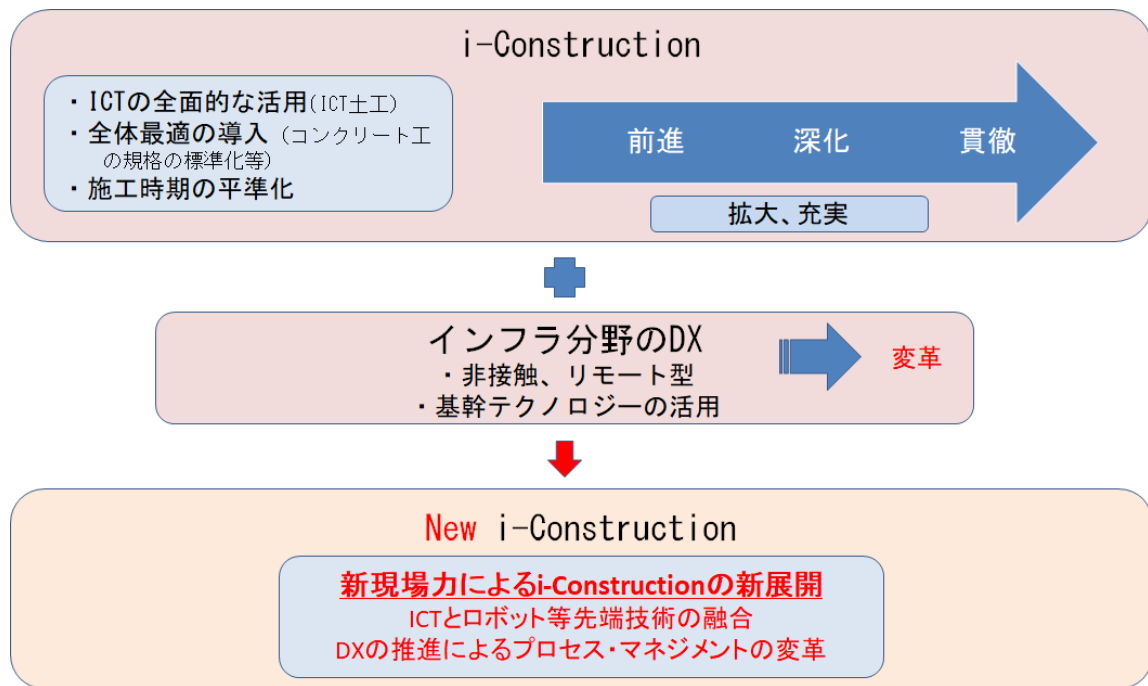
i-Construction

・ICTの全面的な活用(ICT土工)
・全体最適の導入(コンクリート工の規格の標準化等)
・施工時期の平準化

前進　深化　貫徹

拡大、充実

インフラ分野のDX
・非接触、リモート型
・基幹テクノロジーの活用

変革

New i-Construction

新現場力によるi-Constructionの新展開
ICTとロボット等先端技術の融合
DXの推進によるプロセス・マネジメントの変革